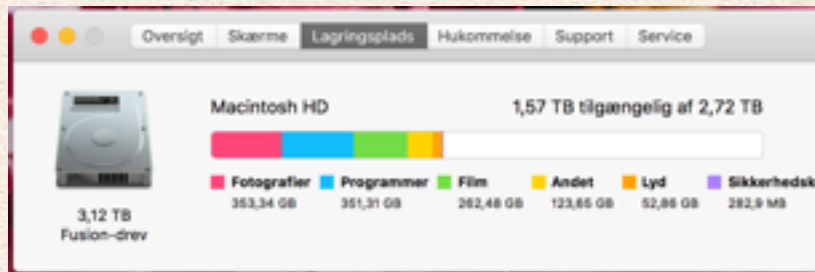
Oversigt Skærme Lagringsplads Hukommelse Support Service

Macintosh HD
1,57 TB tilgængelig af 2,72 TB

Fotografier 353,34 GB
Programmer 351,31 GB
Film 262,48 GB
Andet 123,65 GB
Lyd 52,86 GB
Sikkerhedsk 282,9 MB

3,12 TB
Fusion-drev